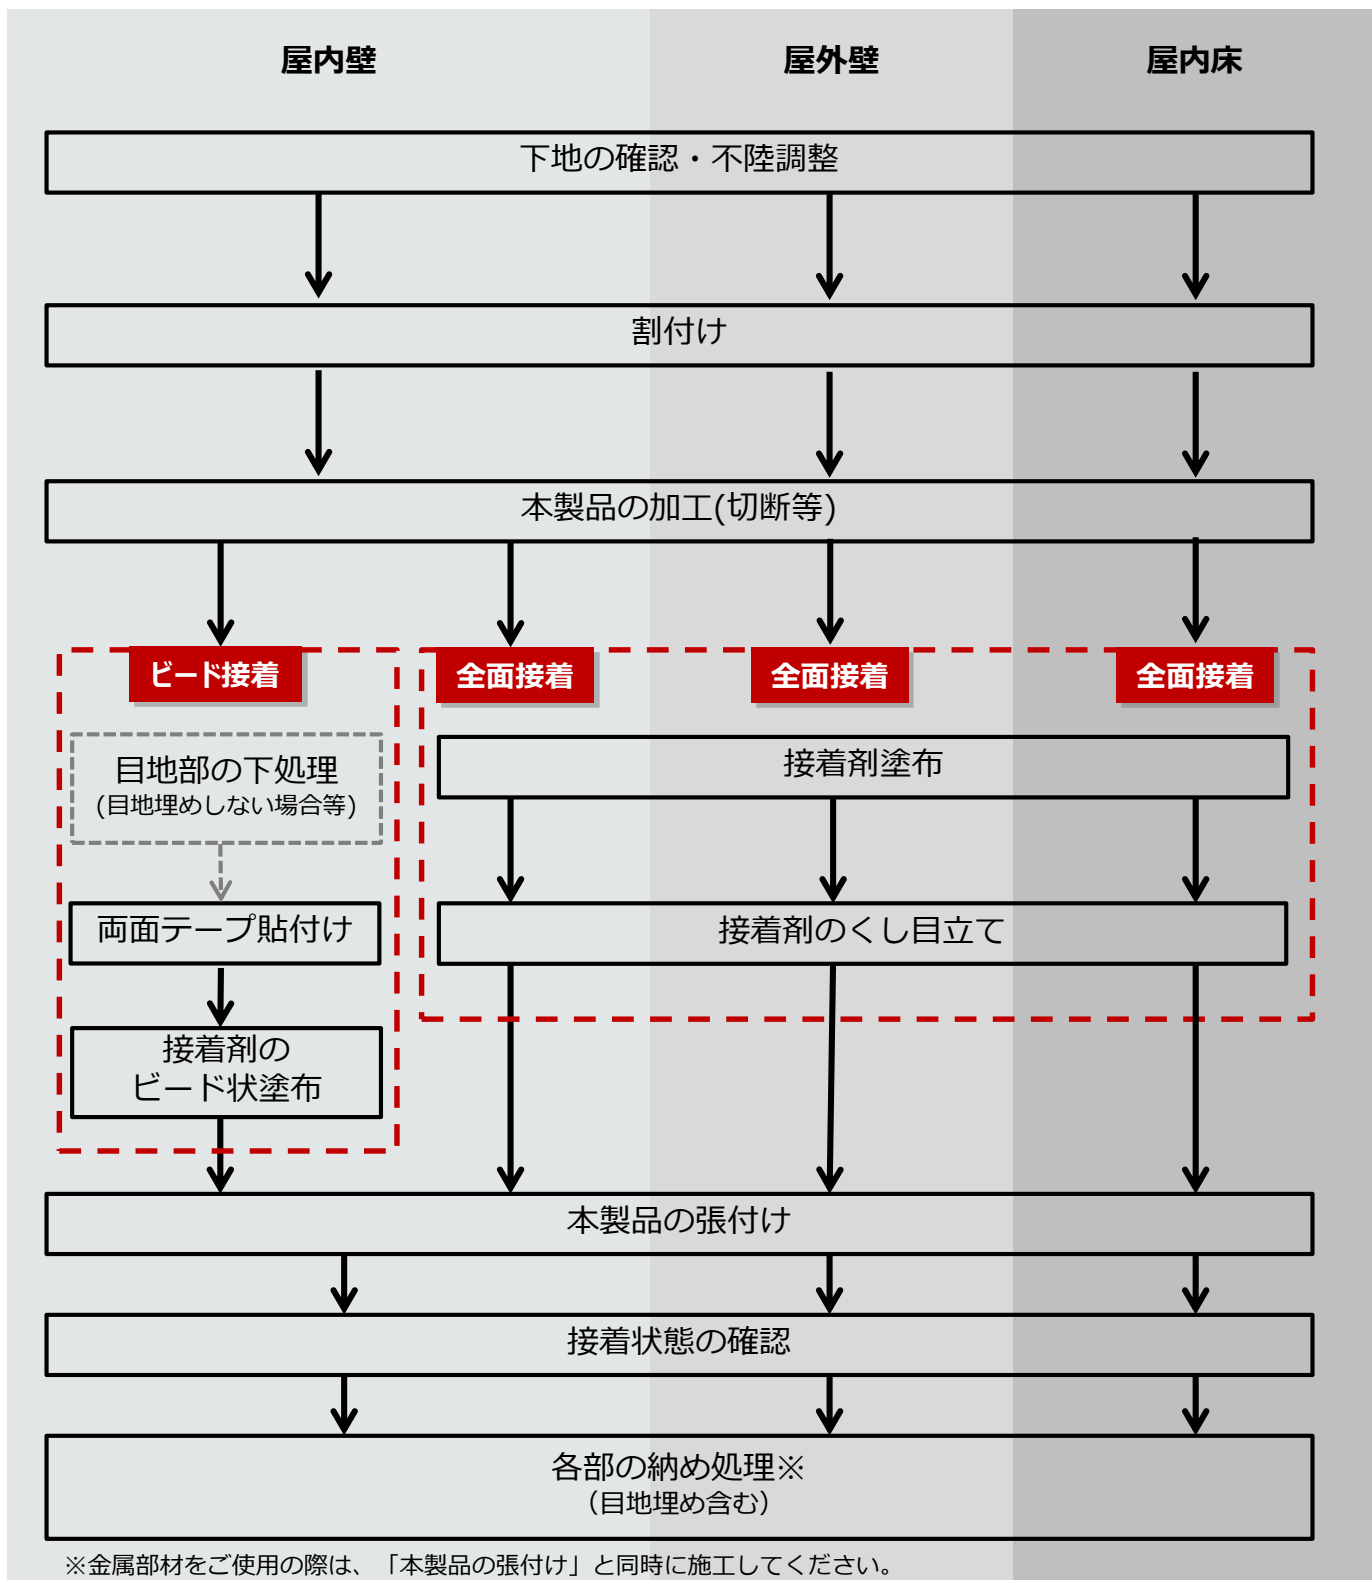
屋内壁

屋外壁

屋内床

下地の確認・不陸調整

割付け

本製品の加工(切断等)

ビード接着

全面接着

全面接着

全面接着

目地部の下処理
(目地埋めしない場合等)

両面テープ貼付け

接着剤の
ビード状塗布

接着剤塗布

接着剤のくし目立て

本製品の張付け

接着状態の確認

各部の納め処理※
(目地埋め含む)

※金属部材をご使用の際は、「本製品の張付け」と同時に施工してください。